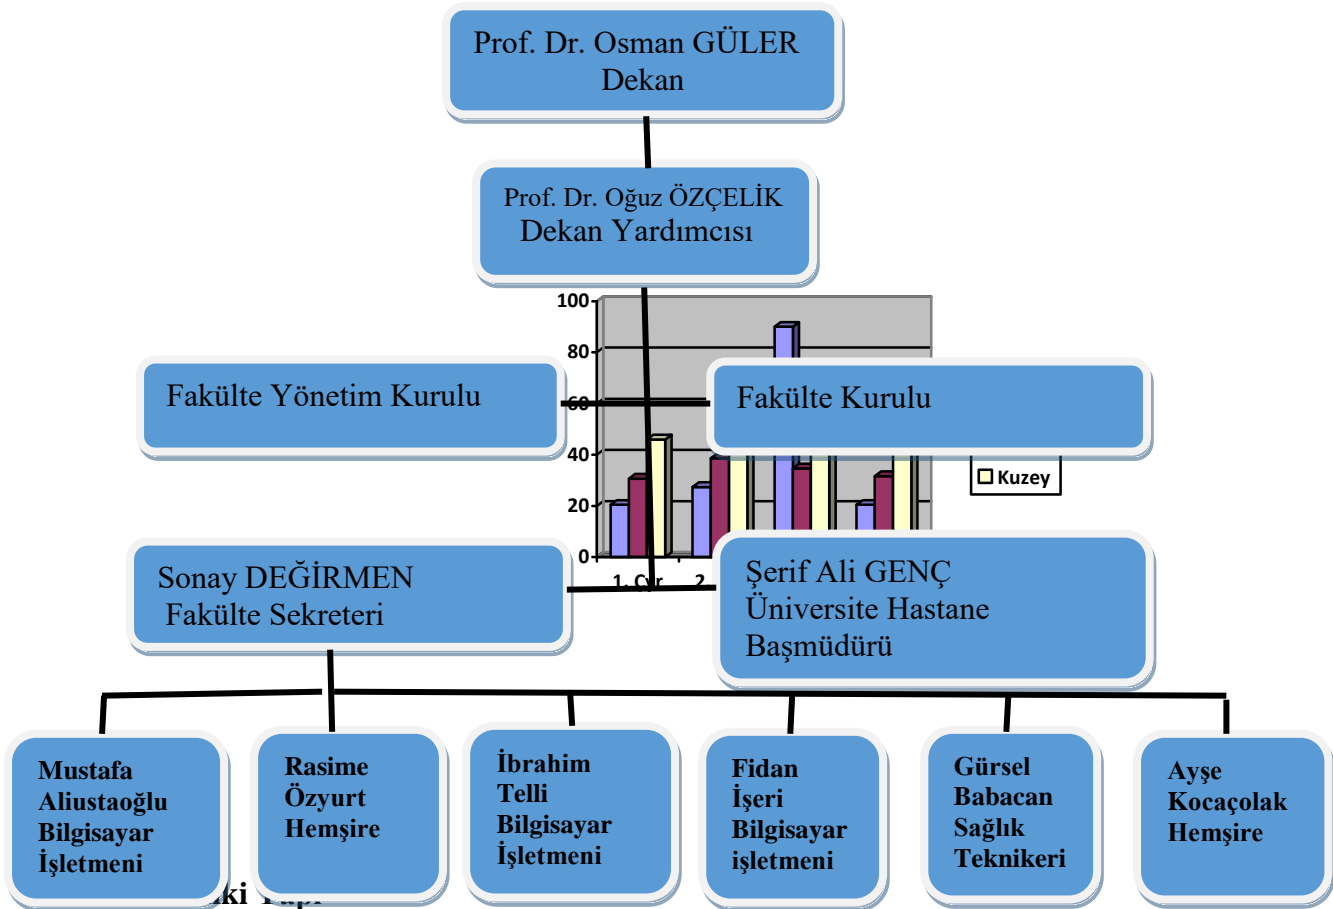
Prof. Dr. Osman GÜLER
Dekan

Prof. Dr. Oğuz ÖZÇELİK
Dekan Yardımcısı

100
80
60
40
20
0

Fakülte Yönetim Kurulu

Fakülte Kurulu

Kuzey

1. Çe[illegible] 2

Sonay DEĞİRMEN
Fakülte Sekreteri

Şerif Ali GENÇ
Üniversite Hastane
Başmüdürü

Mustafa
Aliustaoğlu
Bilgisayar
İşletmeni

Rasime
Özyurt
Hemşire

İbrahim
Telli
Bilgisayar
İşletmeni

Fidan
İşeri
Bilgisayar
işletmeni

Gürsel
Babacan
Sağlık
Teknikeri

Ayşe
Kocaçolak
Hemşire

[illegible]ki Yap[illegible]